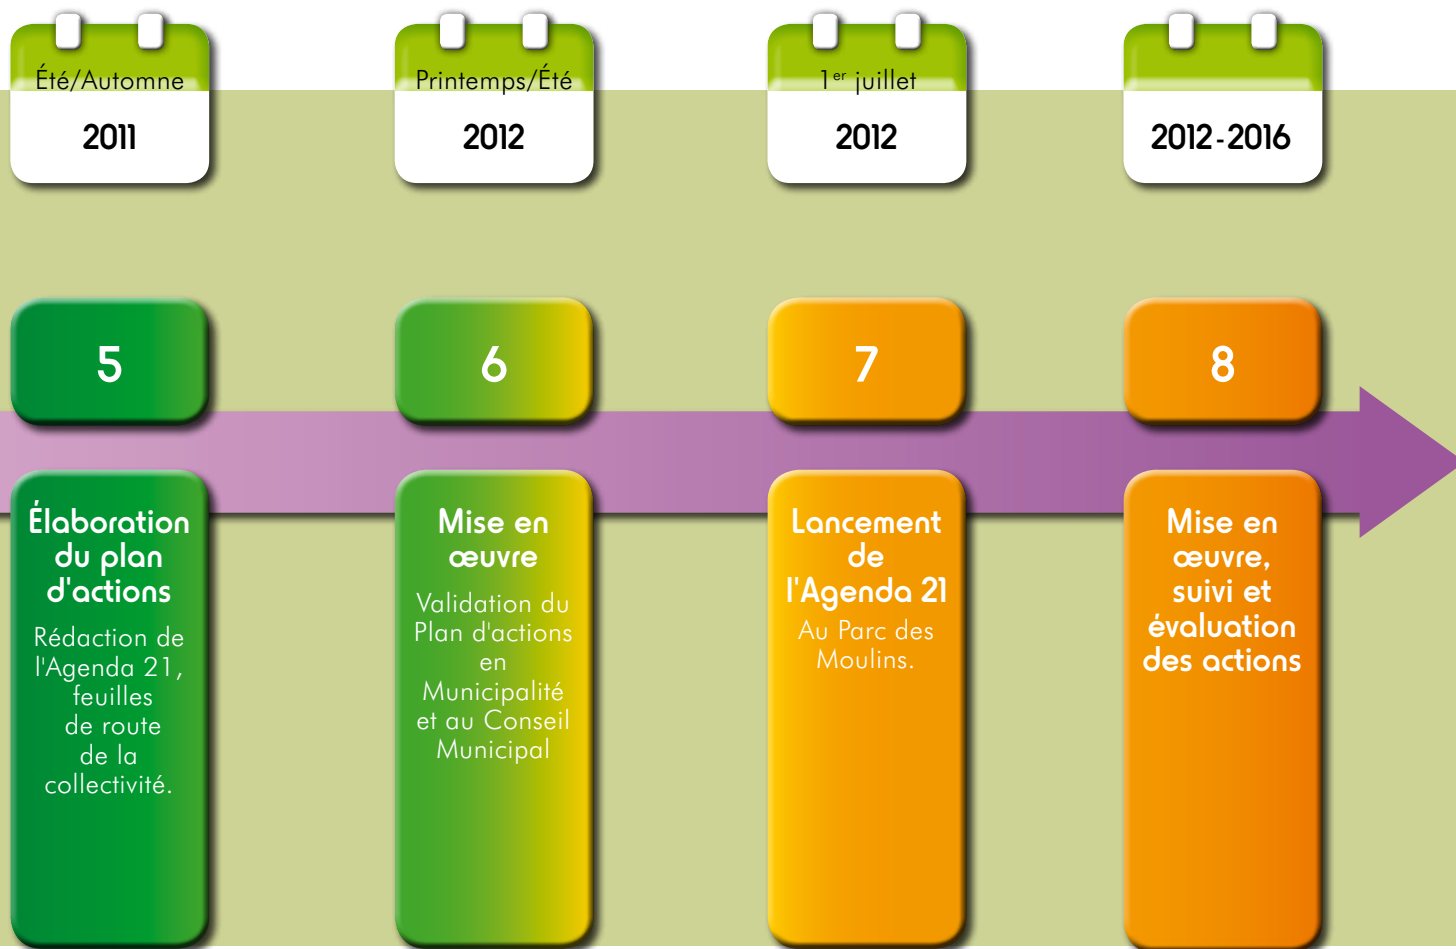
Été/Automne
2011

Printemps/Été
2012

1$^{er}$ juillet
2012

2012-2016

5

Élaboration du plan d'actions

Rédaction de l'Agenda 21, feuilles de route de la collectivité.

6

Mise en œuvre

Validation du Plan d'actions en Municipalité et au Conseil Municipal

7

Lancement de l'Agenda 21

Au Parc des Moulins.

8

Mise en œuvre, suivi et évaluation des actions